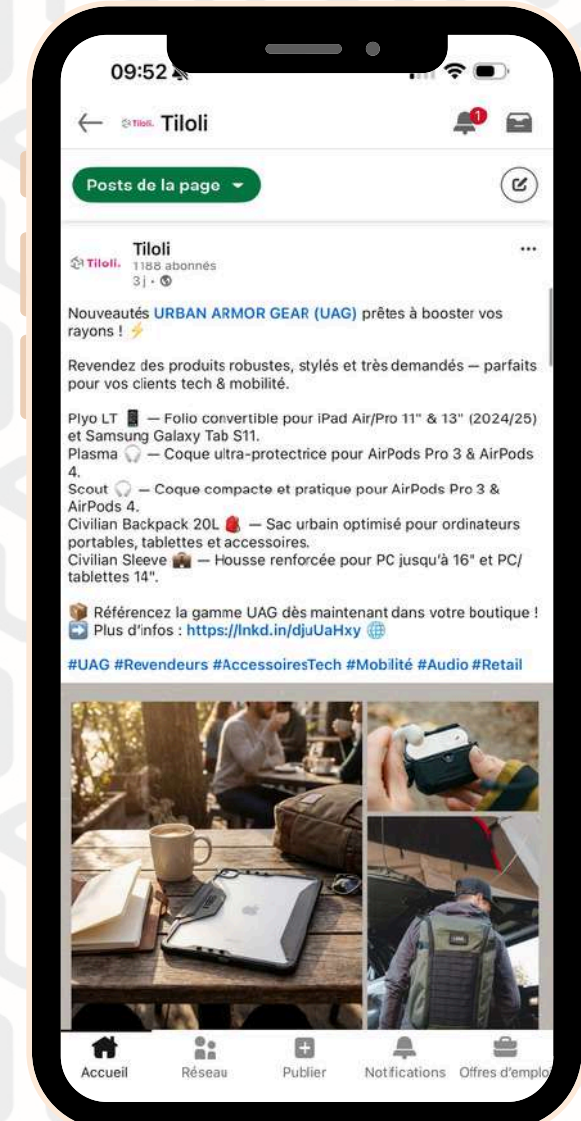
09:52

Tiloli Tiloli

1

Posts de la page ▾

Tiloli Tiloli
1188 abonnés
3j · 

···

Nouveautés URBAN ARMOR GEAR (UAG) prêtes à booster vos rayons ! ⚡

Revendez des produits robustes, stylés et très demandés — parfaits pour vos clients tech & mobilité.

Plyo LT 📱 — Folio convertible pour iPad Air/Pro 11" & 13" (2024/25) et Samsung Galaxy Tab S11.
Plasma 🎧 — Coque ultra-protectrice pour AirPods Pro 3 & AirPods 4.
Scout 🎧 — Coque compacte et pratique pour AirPods Pro 3 & AirPods 4.
Civilian Backpack 20L 🎒 — Sac urbain optimisé pour ordinateurs portables, tablettes et accessoires.
Civilian Sleeve 💼 — Housse renforcée pour PC jusqu'à 16" et PC/ tablettes 14".

📦 Référencez la gamme UAG dès maintenant dans votre boutique !
➡️ Plus d'infos : https://lnkd.in/djuUaHxy 🌐

#UAG #Revendeurs #AccessoiresTech #Mobilité #Audio #Retail

Accueil Réseau Publier Notifications Offres d'emplo